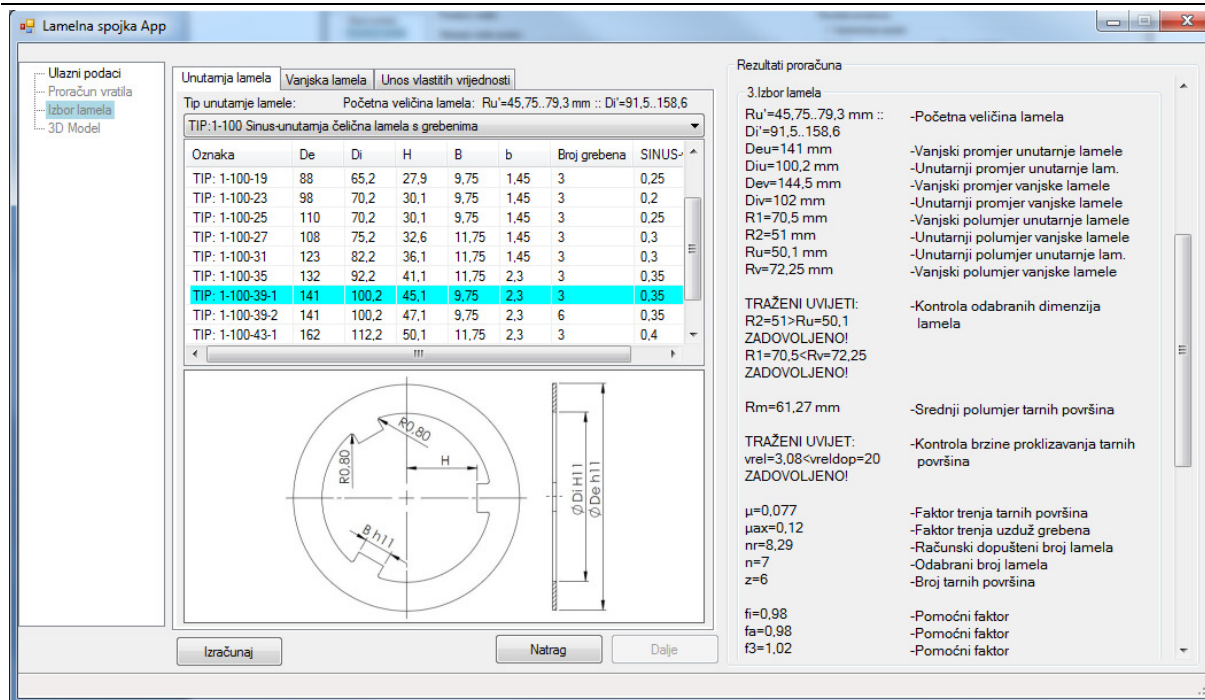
Lamelna spojka App

Ulazni podaci
Proračun vratila
Izbor lamela
3D Model

Unutarnja lamela | Vanjska lamela | Unos vlastitih vrijednosti

Tip unutarnje lamele: Početna veličina lamela: Ru'=45,75..79,3 mm :: Di'=91,5..158,6

TIP:1-100 Sinus-unutarnja čelična lamela s grebenima

| Oznaka | De | Di | H | B | b | Broj grebena | SINUS- |
|---|---|---|---|---|---|---|---|
| TIP: 1-100-19 | 88 | 65,2 | 27,9 | 9,75 | 1,45 | 3 | 0,25 |
| TIP: 1-100-23 | 98 | 70,2 | 30,1 | 9,75 | 1,45 | 3 | 0,2 |
| TIP: 1-100-25 | 110 | 70,2 | 30,1 | 9,75 | 1,45 | 3 | 0,25 |
| TIP: 1-100-27 | 108 | 75,2 | 32,6 | 11,75 | 1,45 | 3 | 0,3 |
| TIP: 1-100-31 | 123 | 82,2 | 36,1 | 11,75 | 1,45 | 3 | 0,3 |
| TIP: 1-100-35 | 132 | 92,2 | 41,1 | 11,75 | 2,3 | 3 | 0,35 |
| TIP: 1-100-39-1 | 141 | 100,2 | 45,1 | 9,75 | 2,3 | 3 | 0,35 |
| TIP: 1-100-39-2 | 141 | 100,2 | 47,1 | 9,75 | 2,3 | 6 | 0,35 |
| TIP: 1-100-43-1 | 162 | 112,2 | 50,1 | 11,75 | 2,3 | 3 | 0,4 |

R0,80
R0,80
H
B h11
Ø Di H11
Ø De h11

Izračunaj
Natrag
Dalje

Rezultati proračuna
3.Izbor lamela
Ru'=45,75..79,3 mm :: Di'=91,5..158,6 -Početna veličina lamela
Deu=141 mm -Vanjski promjer unutarnje lamele
Diu=100,2 mm -Unutarnji promjer unutarnje lam.
Dev=144,5 mm -Vanjski promjer vanjske lamele
Div=102 mm -Unutarnji promjer vanjske lamele
R1=70,5 mm -Vanjski polumjer unutarnje lamele
R2=51 mm -Unutarnji polumjer vanjske lamele
Ru=50,1 mm -Unutarnji polumjer unutarnje lam.
Rv=72,25 mm -Vanjski polumjer vanjske lamele

TRAŽENI UVIJETI: -Kontrola odabranih dimenzija lamela
R2=51>Ru=50,1
ZADOVOLJENO!
R1=70,5<Rv=72,25
ZADOVOLJENO!

Rm=61,27 mm -Srednji polumjer tarnih površina

TRAŽENI UVIJET: -Kontrola brzine proklizavanja tarnih površina
vrel=3,08<vreldop=20
ZADOVOLJENO!

μ=0,077 -Faktor trenja tarnih površina
μax=0,12 -Faktor trenja uzduž grebena
nr=8,29 -Računski dopušteni broj lamela
n=7 -Odabrani broj lamela
z=6 -Broj tarnih površina

fi=0,98 -Pomoćni faktor
fa=0,98 -Pomoćni faktor
f3=1,02 -Pomoćni faktor